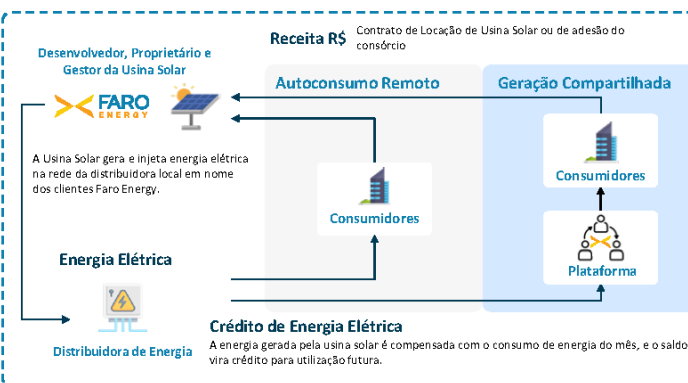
Receita R$ Contrato de Locação de Usina Solar ou de adesão do consórcio

Desenvolvedor, Proprietário e Gestor da Usina Solar

FARO ENERGY

A Usina Solar gera e injeta energia elétrica na rede da distribuidora local em nome dos clientes Faro Energy.

Autoconsumo Remoto

Consumidores

Geração Compartilhada

Consumidores

Plataforma

Energia Elétrica

Distribuidora de Energia

Crédito de Energia Elétrica

A energia gerada pela usina solar é compensada com o consumo de energia do mês, e o saldo vira crédito para utilização futura.